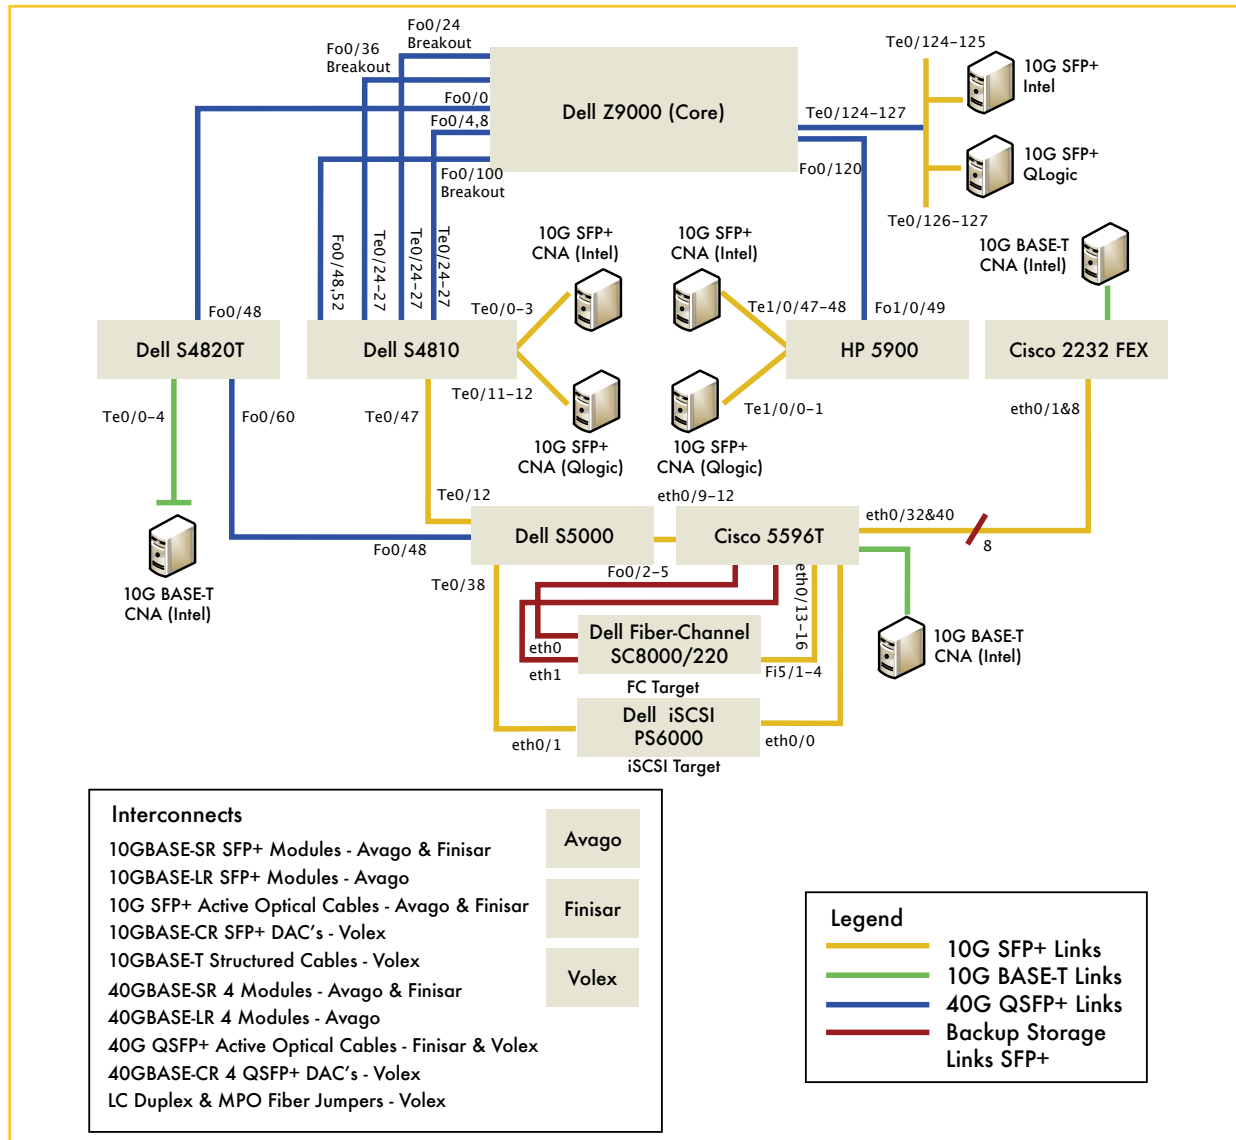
Fo0/24
Breakout
Fo0/36
Breakout
Fo0/0
Fo0/4,8
Dell Z9000 (Core)
Te0/124–125
10G SFP+
Intel
Te0/124–127
Fo0/120
10G SFP+
QLogic
Te0/126–127
Fo0/100
Breakout
Fo0/48,52
Te0/24–27
Te0/24–27
Te0/24–27
10G SFP+
CNA (Intel)
10G SFP+
CNA (Intel)
10G BASE-T
CNA (Intel)
Fo0/48
Te0/0–3
Te1/0/47–48
Fo1/0/49
Dell S4820T
Dell S4810
HP 5900
Cisco 2232 FEX
Te0/11–12
Te1/0/0–1
Te0/0–4
Fo0/60
Te0/47
10G SFP+
CNA (Qlogic)
10G SFP+
CNA (Qlogic)
eth0/1&8
Te0/12
eth0/9–12
Dell S5000
Cisco 5596T
eth0/32&40
8
Fo0/48
10G BASE-T
CNA (Intel)
Te0/38
Fo0/2–5
eth0/13–16
Dell Fiber-Channel
SC8000/220
eth0
eth1
Fi5/1–4
10G BASE-T
CNA (Intel)
FC Target
Dell iSCSI
PS6000
eth0/1
eth0/0
iSCSI Target

Interconnects
10GBASE-SR SFP+ Modules - Avago & Finisar
10GBASE-LR SFP+ Modules - Avago
10G SFP+ Active Optical Cables - Avago & Finisar
10GBASE-CR SFP+ DAC's - Volex
10GBASE-T Structured Cables - Volex
40GBASE-SR 4 Modules - Avago & Finisar
40GBASE-LR 4 Modules - Avago
40G QSFP+ Active Optical Cables - Finisar & Volex
40GBASE-CR 4 QSFP+ DAC's - Volex
LC Duplex & MPO Fiber Jumpers - Volex
Avago
Finisar
Volex

Legend
10G SFP+ Links
10G BASE-T Links
40G QSFP+ Links
Backup Storage
Links SFP+